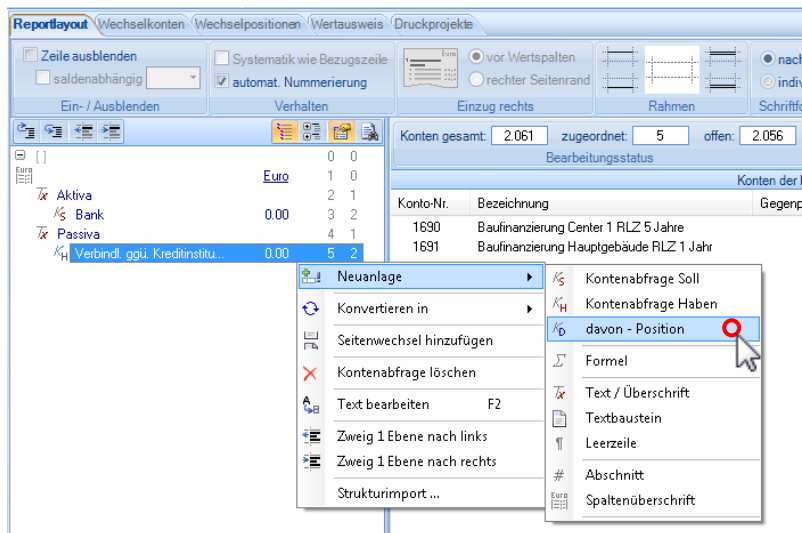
Reportlayout | Wechselkonten | Wechselpositionen | Wertausweis | Druckprojekte

Zeile ausblenden
saldenabhängig
Ein- / Ausblenden

Systematik wie Bezugszeile
automat. Nummerierung
Verhalten

vor Wertspalten
rechter Seitenrand
Einzug rechts

Rahmen

nach
indiv
Schriftf

Konten gesamt: 2.061 zugeordnet: 5 offen: 2.056
Bearbeitungsstatus

[ ] 0 0
Euro 1 0
Aktiva 2 1
Bank 0.00 3 2
Passiva 4 1
Verbindl. ggü. Kreditinstitu... 0.00 5 2

Konten der

| Konto-Nr. | Bezeichnung | Gegenp |
|---|---|---|
| 1690 | Baufinanzierung Center 1 RLZ 5 Jahre | |
| 1691 | Baufinanzierung Hauptgebäude RLZ 1 Jahr | |

Neuanlage
Konvertieren in
Seitenwechsel hinzufügen
Kontenabfrage löschen
Text bearbeiten F2
Zweig 1 Ebene nach links
Zweig 1 Ebene nach rechts
Strukturimport ...

Kontenabfrage Soll
Kontenabfrage Haben
davon - Position
Formel
Text / Überschrift
Textbaustein
Leerzeile
Abschnitt
Spaltenüberschrift